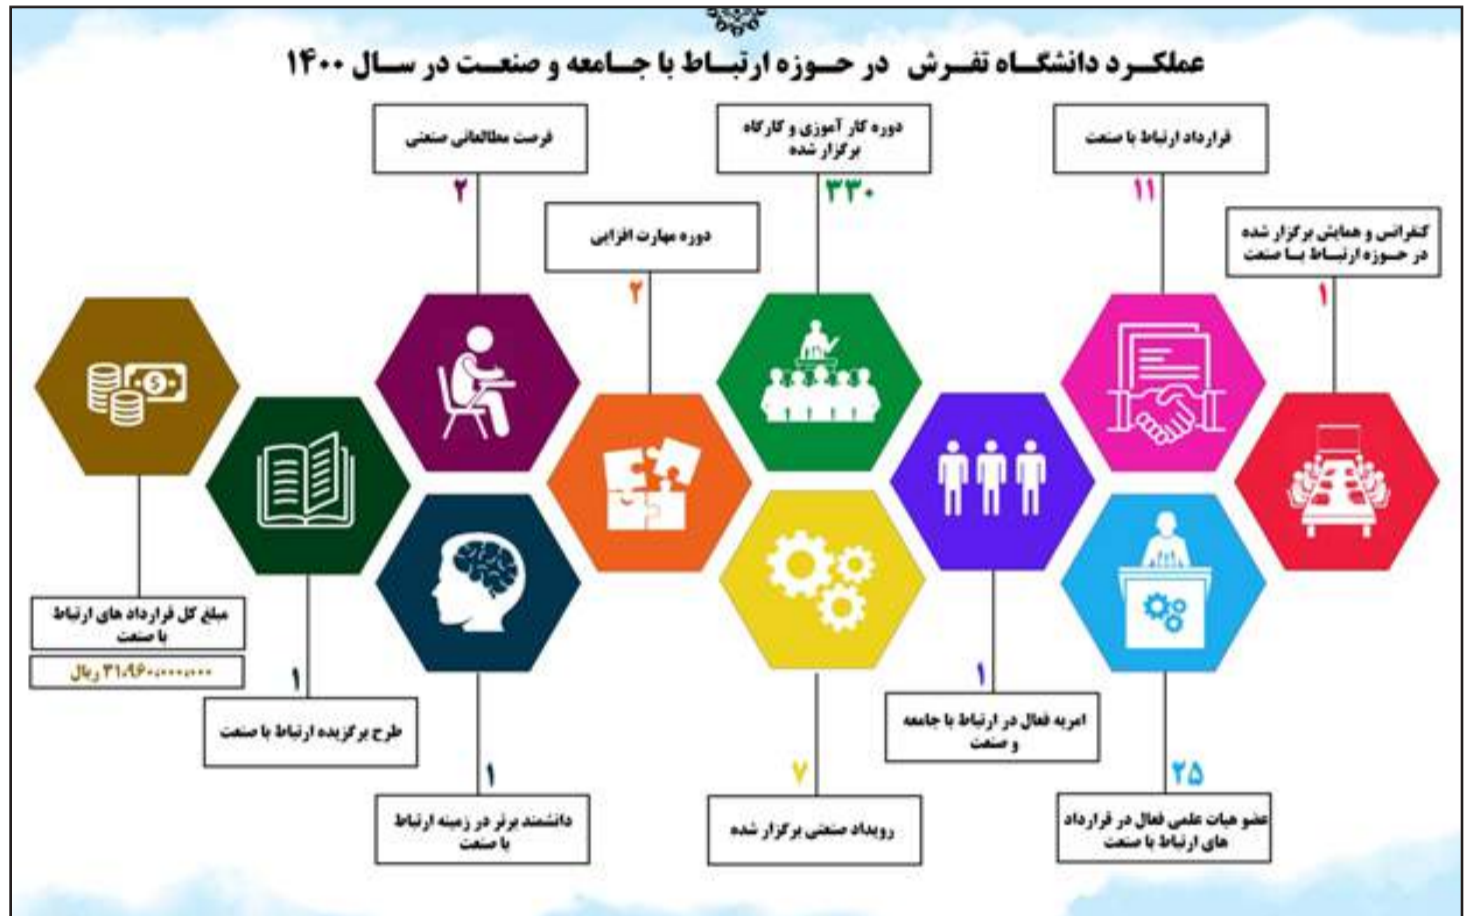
عملکـــرد دانشگـــاه تفـــرش در حـــوزه ارتبـــاط با جـــامعه و صنعـــت در ســـال ۱۴۰۰

قرارداد ارتباط با صنعت
۱۱

دوره کار آموزی و کارگاه برگزار شده
۳۳۰

فرصت مطالعاتی صنعتی
۲

کنفرانس و همایش برگزار شده در حـــوزه ارتبـــاط بـــا صنعت
۱

دوره مهارت افزایی
۲

مبلغ کل قرارداد های ارتباط با صنعت
۳۱،۹۶۰،۰۰۰،۰۰۰ ریال

۱
طرح برگزیده ارتباط با صنعت

۱
دانشمند برتر در زمینه ارتباط با صنعت

۷
رویداد صنعتی برگزار شده

۱
امریه فعال در ارتباط با جامعه و صنعت

۲۵
عضو هیات علمی فعال در قرارداد های ارتباط با صنعت